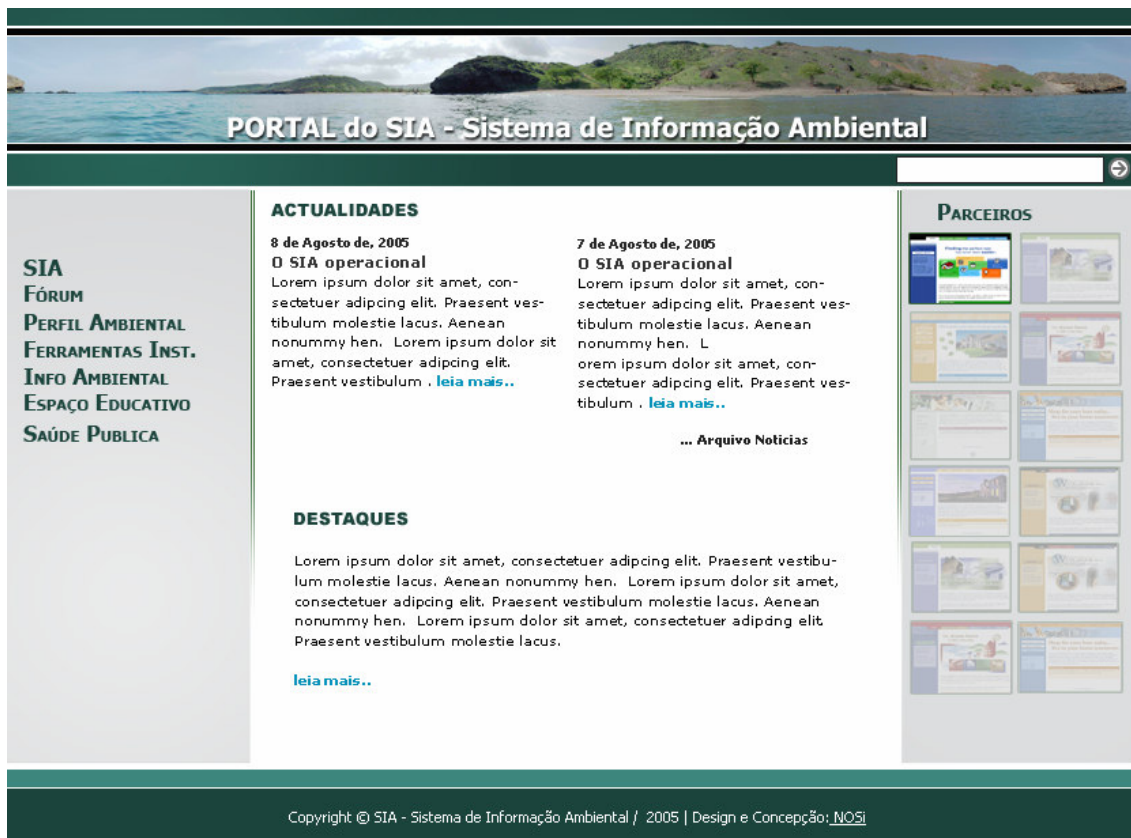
PORTAL do SIA - Sistema de Informação Ambiental

SIA
Fórum
Perfil Ambiental
Ferramentas Inst.
Info Ambiental
Espaço Educativo
Saúde Publica

ACTUALIDADES

8 de Agosto de, 2005
O SIA operacional
Lorem ipsum dolor sit amet, consectetuer adipcing elit. Praesent vestibulum molestie lacus. Aenean nonummy hen. Lorem ipsum dolor sit amet, consectetuer adipcing elit. Praesent vestibulum . leia mais..

7 de Agosto de, 2005
O SIA operacional
Lorem ipsum dolor sit amet, consectetuer adipcing elit. Praesent vestibulum molestie lacus. Aenean nonummy hen. L
orem ipsum dolor sit amet, consectetuer adipcing elit. Praesent vestibulum . leia mais..

... Arquivo Noticias

DESTAQUES

Lorem ipsum dolor sit amet, consectetuer adipcing elit. Praesent vestibulum molestie lacus. Aenean nonummy hen. Lorem ipsum dolor sit amet, consectetuer adipcing elit. Praesent vestibulum molestie lacus. Aenean nonummy hen. Lorem ipsum dolor sit amet, consectetuer adipcing elit. Praesent vestibulum molestie lacus.

leia mais..

Parceiros

Copyright © SIA - Sistema de Informação Ambiental / 2005 | Design e Concepção: NOSi